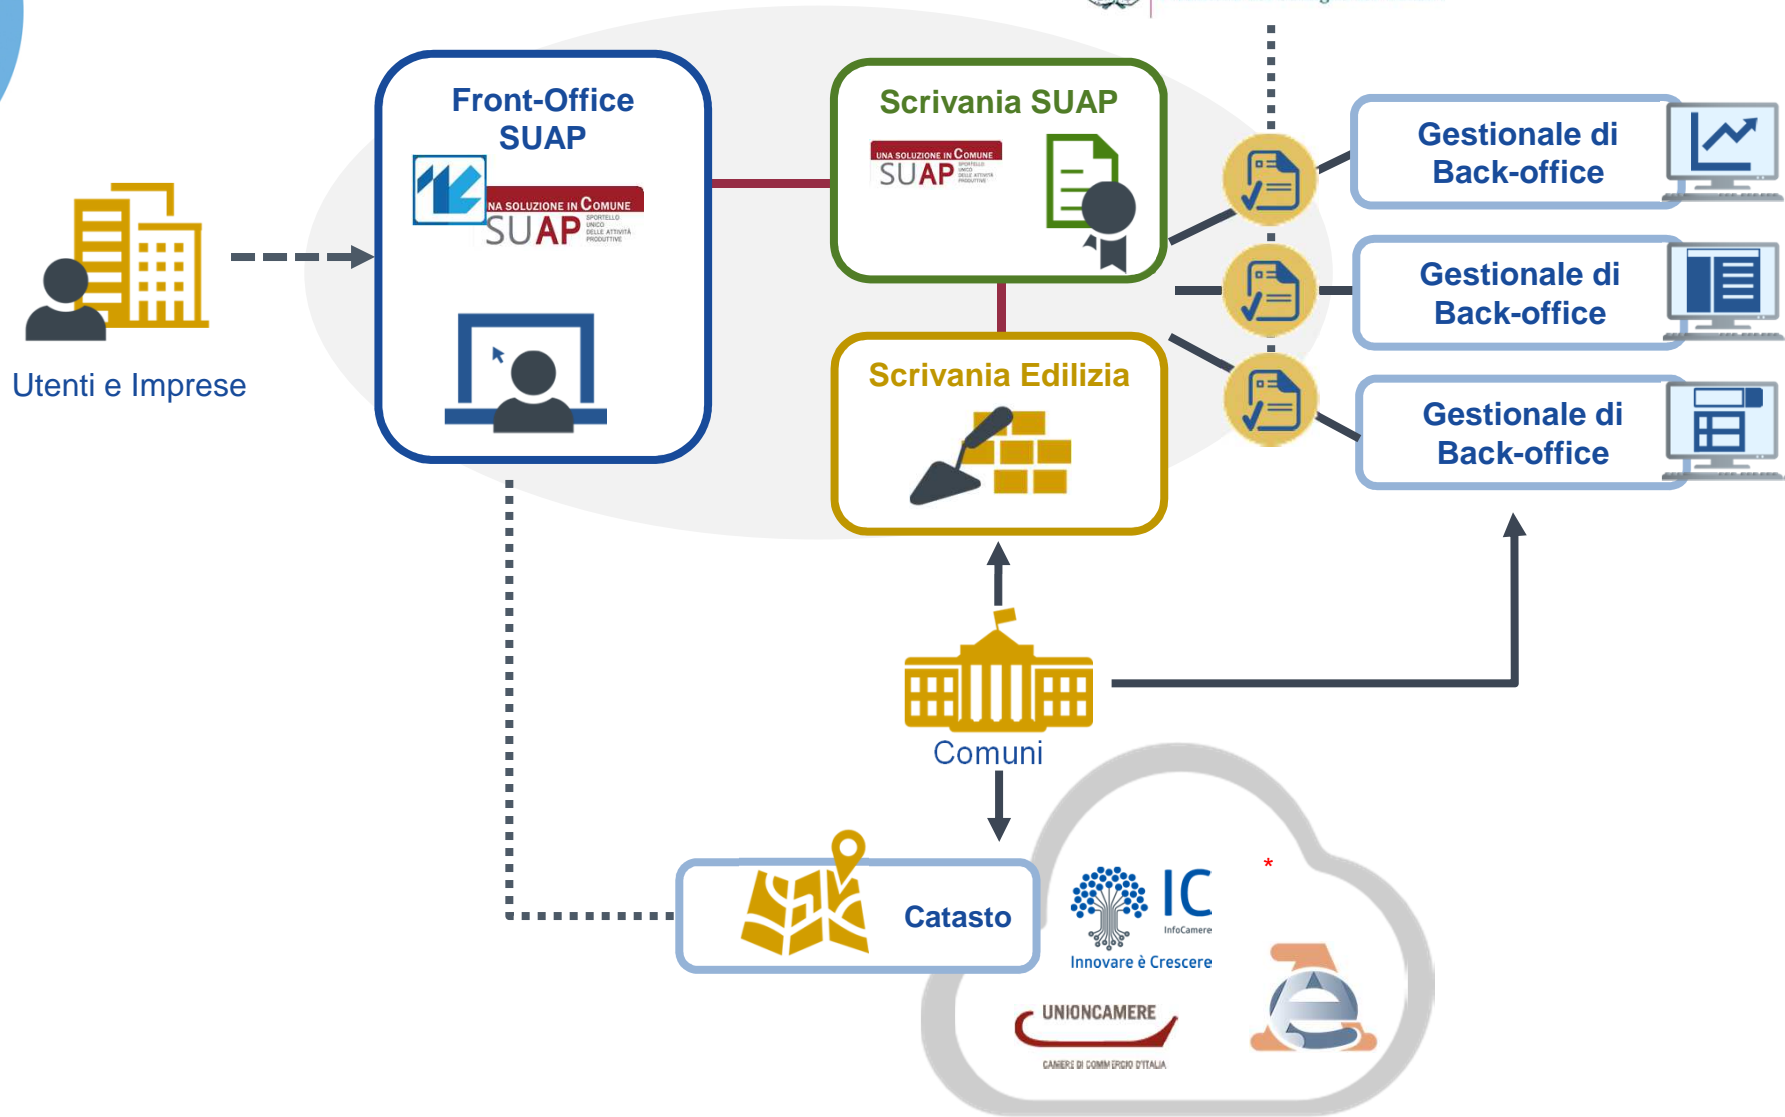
Utenti e Imprese

Front-Office SUAP

NA SOLUZIONE IN COMUNE
SUAP SPORTELLO UNICO DELLE ATTIVITÀ PRODUTTIVE

Scrivania SUAP

UNA SOLUZIONE IN COMUNE
SUAP

Scrivania Edilizia

Gestionale di Back-office

Gestionale di Back-office

Gestionale di Back-office

Comuni

Catasto

IC
InfoCamere
Innovare è Crescere

UNIONCAMERE
CAMERE DI COMMERCIO D'ITALIA

*